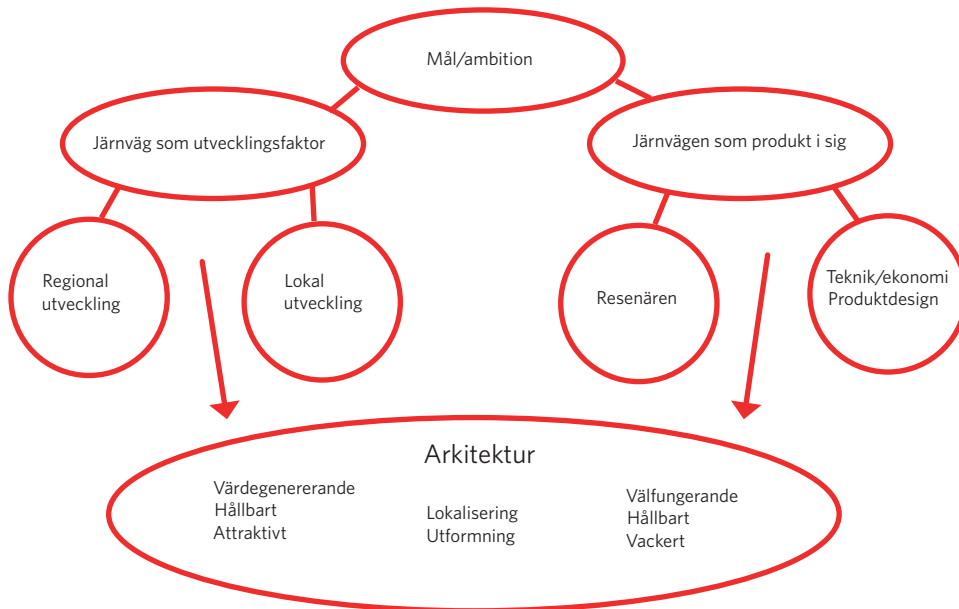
Mål/ambition

Järnväg som utvecklingsfaktor

Järnvägen som produkt i sig

Regional utveckling

Lokal utveckling

Resenären

Teknik/ekonomi
Produktdesign

Arkitektur

Värdegenererande
Hållbart
Attraktivt

Lokalisering
Utformning

Välfungerande
Hållbart
Vackert